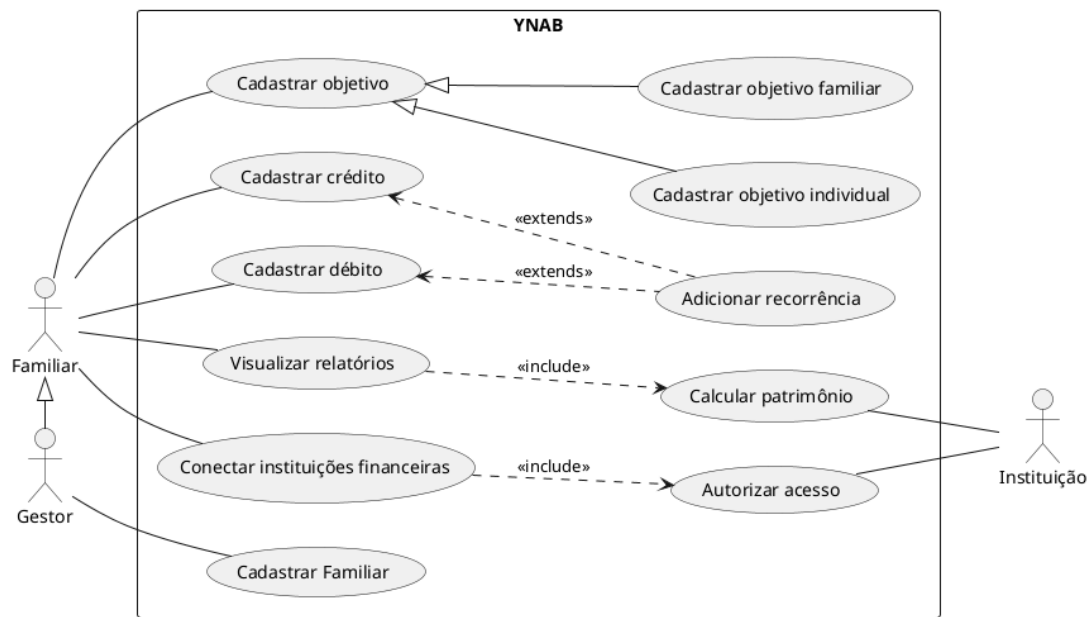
YNAB

Cadastrar objetivo

Cadastrar objetivo familiar

Cadastrar crédito

Cadastrar objetivo individual

«extends»

Cadastrar débito

«extends»

Adicionar recorrência

Familiar

Visualizar relatórios

«include»

Calcular patrimônio

Conectar instituições financeiras

«include»

Autorizar acesso

Instituição

Gestor

Cadastrar Familiar